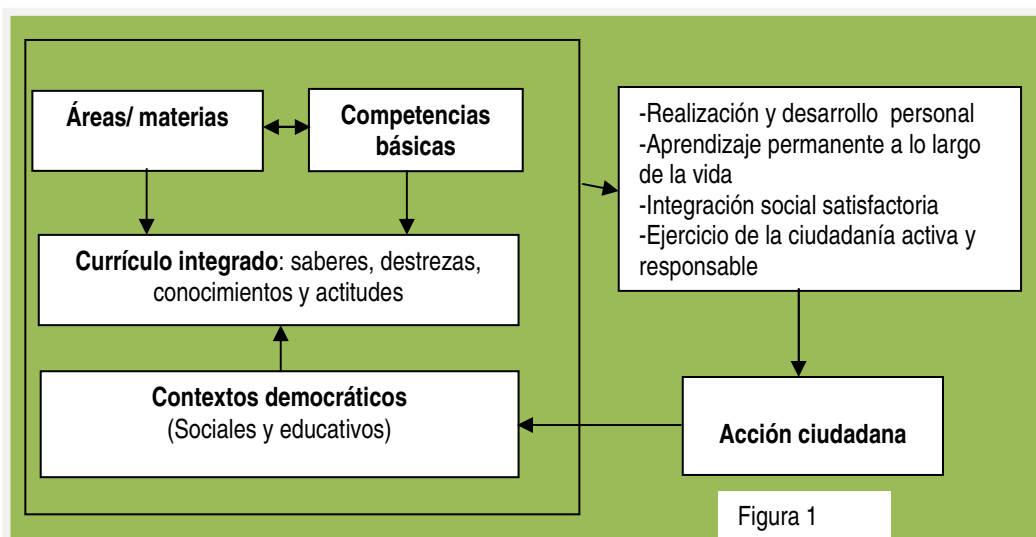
Áreas/ materias

Competencias básicas

Currículo integrado: saberes, destrezas, conocimientos y actitudes

Contextos democráticos (Sociales y educativos)

-Realización y desarrollo personal
-Aprendizaje permanente a lo largo de la vida
-Integración social satisfactoria
-Ejercicio de la ciudadanía activa y responsable

Acción ciudadana

Figura 1